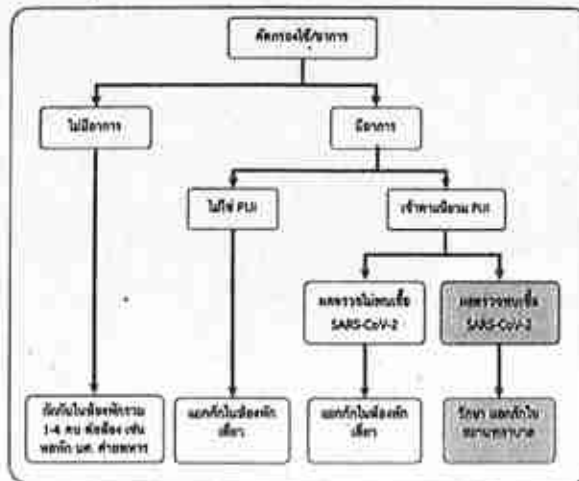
คัดกรองไข้/อาการ

ไม่มีอาการ

มีอาการ

ไม่ใช่ PUI

เข้าตามนิยาม PUI

ผลตรวจไม่พบเชื้อ SARS-CoV-2

ผลตรวจพบเชื้อ SARS-CoV-2

กักกันในห้องพักรวม 1-4 คน ห้องน้ำ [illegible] แยกกัก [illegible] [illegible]

แยกกักในห้องพักเดี่ยว

แยกกักในห้องพักเดี่ยว

รักษา แยกกักในโรงพยาบาล